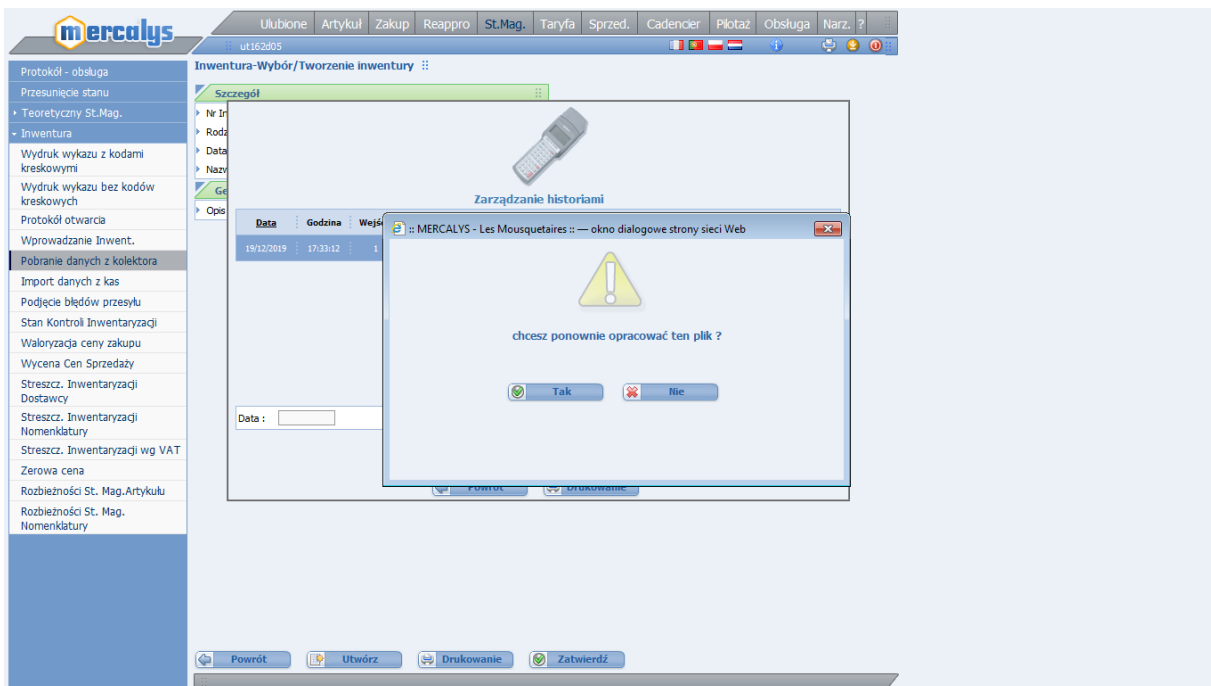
mercalys

Ulubione | Artykuł | Zakup | Reappro | St.Mag. | Taryfa | Sprzed. | Cadencier | Pilotaż | Obsługa | Narz. | ?

ut162d05

Protokół - obsługa
Przesunięcie stanu
Teoretyczny St.Mag.
Inwentura
Wydruk wykazu z kodami kreskowymi
Wydruk wykazu bez kodów kreskowych
Protokół otwarcia
Wprowadzanie Inwent.
Pobranie danych z kolektora
Import danych z kas
Podjęcie błędów przesyłu
Stan Kontroli Inwentaryzacji
Waloryzacja ceny zakupu
Wycena Cen Sprzedaży
Streszcz. Inwentaryzacji Dostawcy
Streszcz. Inwentaryzacji Nomenklatury
Streszcz. Inwentaryzacji wg VAT
Zerowa cena
Rozbieżności St. Mag.Artykułu
Rozbieżności St. Mag. Nomenklatury

Inwentura-Wybór/Tworzenie inwentury

Szczegół
Nr In
Rodz
Data
Nazw
Ge
Opis

Zarządzanie historiami

| Data | Godzina | Wejś |
|---|---|---|
| 19/12/2019 | 17:33:12 | 1 |

Data :

Powrót
Drukowanie

:: MERCALYS - Les Mousquetaires :: — okno dialogowe strony sieci Web

chcesz ponownie opracować ten plik ?

Tak
Nie

Powrót
Utwórz
Drukowanie
Zatwierdź